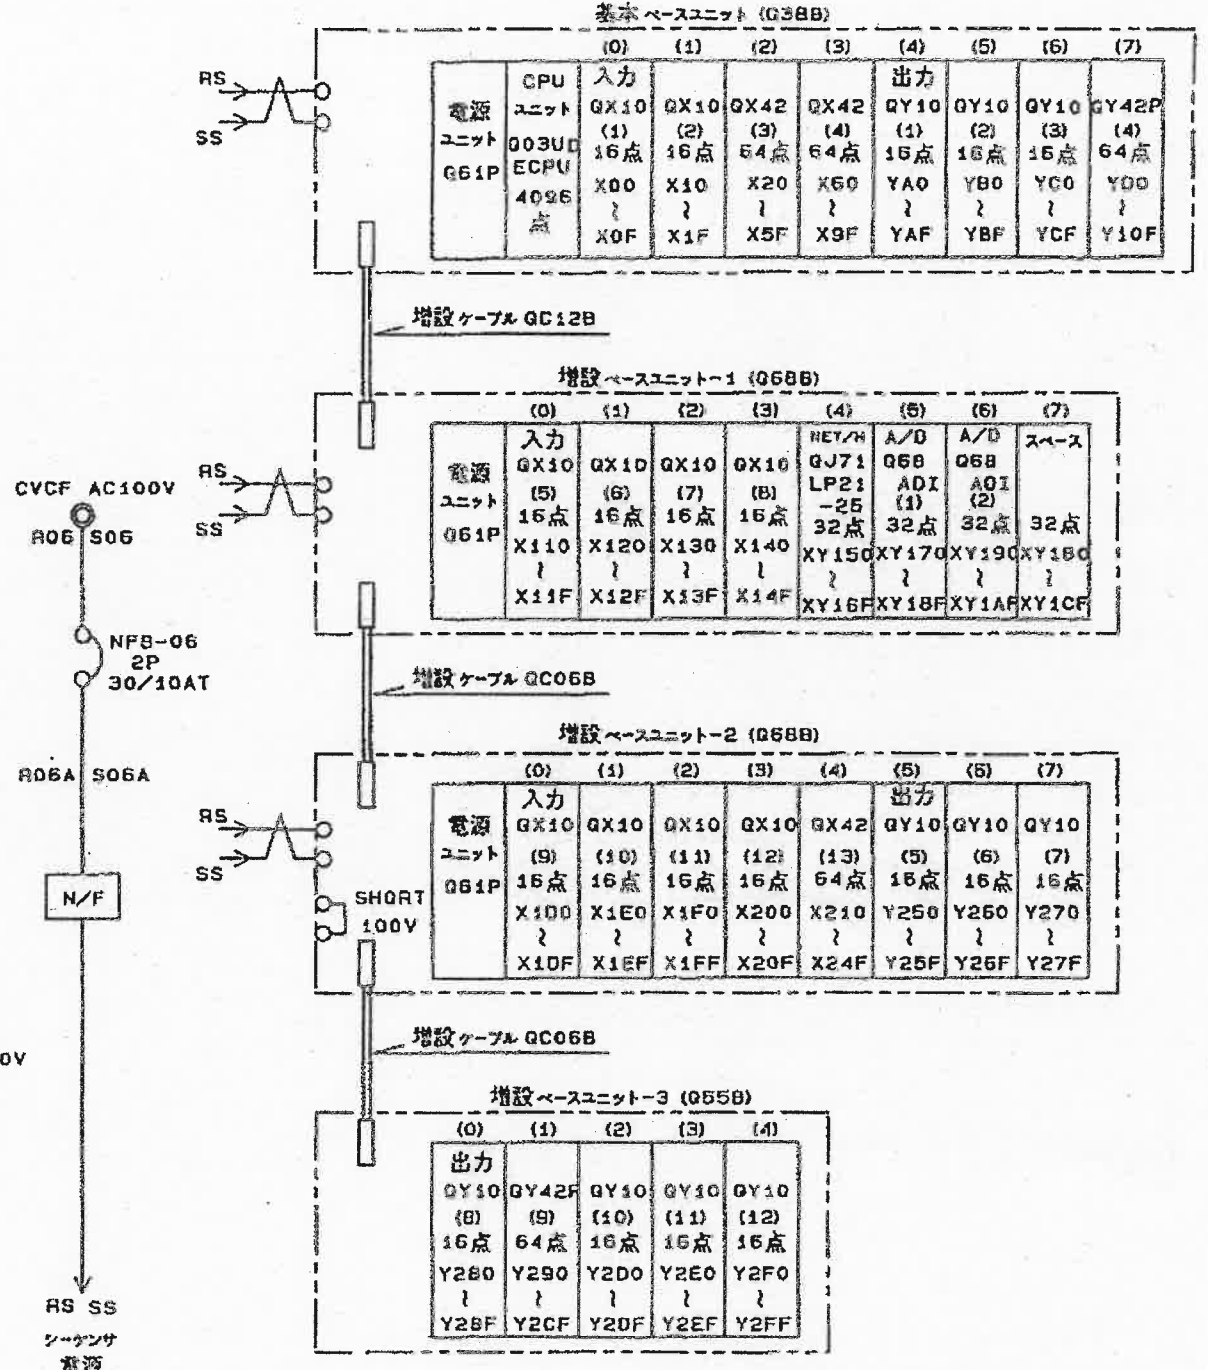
基本ベースユニット (Q38B)

RS
SS

| | (0) | (1) | (2) | (3) | (4) | (5) | (6) | (7) |
|---|---|---|---|---|---|---|---|---|
| 電源ユニット Q61P | CPUユニット Q03UDECPU 4096点 | 入力 QX10 (1) 16点 X00 ～ X0F | QX10 (2) 16点 X10 ～ X1F | QX42 (3) 64点 X20 ～ X5F | QX42 (4) 64点 X60 ～ X9F | 出力 QY10 (1) 16点 YA0 ～ YAF | QY10 (2) 16点 YB0 ～ YBF | QY10 (3) 16点 YC0 ～ YCF | QY42P (4) 64点 YD0 ～ Y10F |

増設ケーブル QC12B

増設ベースユニット-1 (Q68B)

CVCF AC100V
R06 S06

RS
SS

| | (0) | (1) | (2) | (3) | (4) | (5) | (6) | (7) |
|---|---|---|---|---|---|---|---|---|
| 電源ユニット Q61P | 入力 QX10 (5) 16点 X110 ～ X11F | QX10 (6) 16点 X120 ～ X12F | QX10 (7) 16点 X130 ～ X13F | QX10 (8) 16点 X140 ～ X14F | NET/H QJ71LP21-25 32点 XY150 ～ XY16F | A/D Q68ADI (1) 32点 XY170 ～ XY18F | A/D Q68ADI (2) 32点 XY190 ～ XY1AF | スペース 32点 XY1B0 ～ XY1CF |

NFB-06
2P
30/10AT

増設ケーブル QC06B

増設ベースユニット-2 (Q68B)

R06A S06A

RS
SS

| | (0) | (1) | (2) | (3) | (4) | (5) | (6) | (7) |
|---|---|---|---|---|---|---|---|---|
| 電源ユニット Q61P | 入力 QX10 (9) 16点 X1D0 ～ X1DF | QX10 (10) 16点 X1E0 ～ X1EF | QX10 (11) 16点 X1F0 ～ X1FF | QX10 (12) 16点 X200 ～ X20F | QX42 (13) 64点 X210 ～ X24F | 出力 QY10 (5) 16点 Y250 ～ Y25F | QY10 (6) 16点 Y260 ～ Y26F | QY10 (7) 16点 Y270 ～ Y27F |

N/F

SHORT
100V

増設ケーブル QC06B

0V

増設ベースユニット-3 (Q55B)

| (0) | (1) | (2) | (3) | (4) |
|---|---|---|---|---|
| 出力 QY10 (8) 16点 Y280 ～ Y28F | QY42P (9) 64点 Y290 ～ Y2CF | QY10 (10) 16点 Y2D0 ～ Y2DF | QY10 (11) 16点 Y2E0 ～ Y2EF | QY10 (12) 16点 Y2F0 ～ Y2FF |

RS SS
シーケンサ
電源